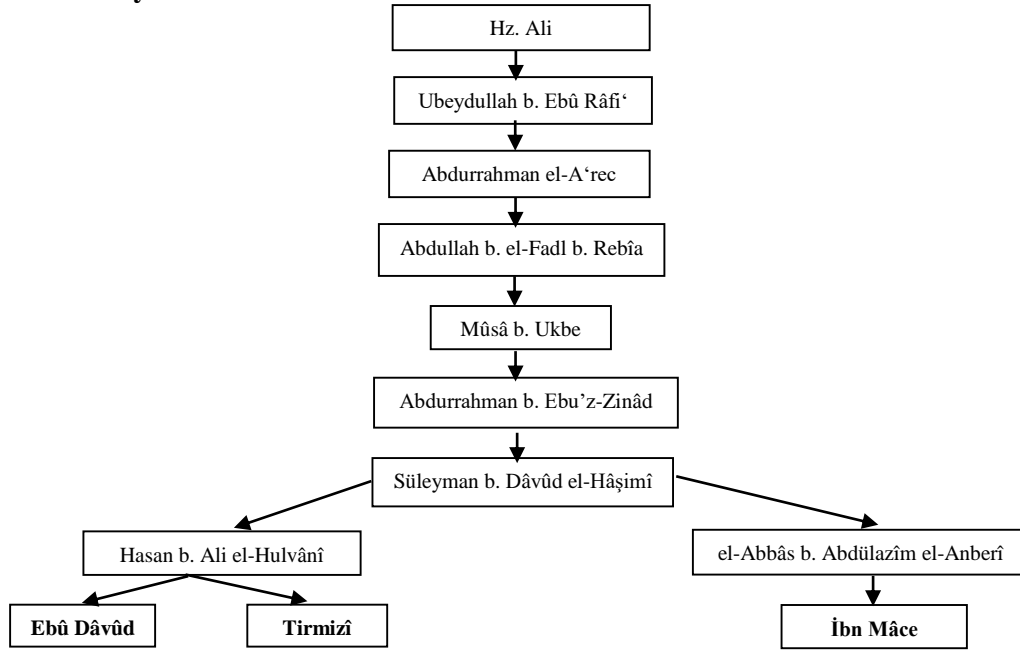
Hz. Ali

Ubeydullah b. Ebû Râfi‘

Abdurrahman el-A‘rec

Abdullah b. el-Fadl b. Rebîa

Mûsâ b. Ukbe

Abdurrahman b. Ebu’z-Zinâd

Süleyman b. Dâvûd el-Hâşimî

Hasan b. Ali el-Hulvânî

el-Abbâs b. Abdülazîm el-Anberî

Ebû Dâvûd

Tirmizî

İbn Mâce